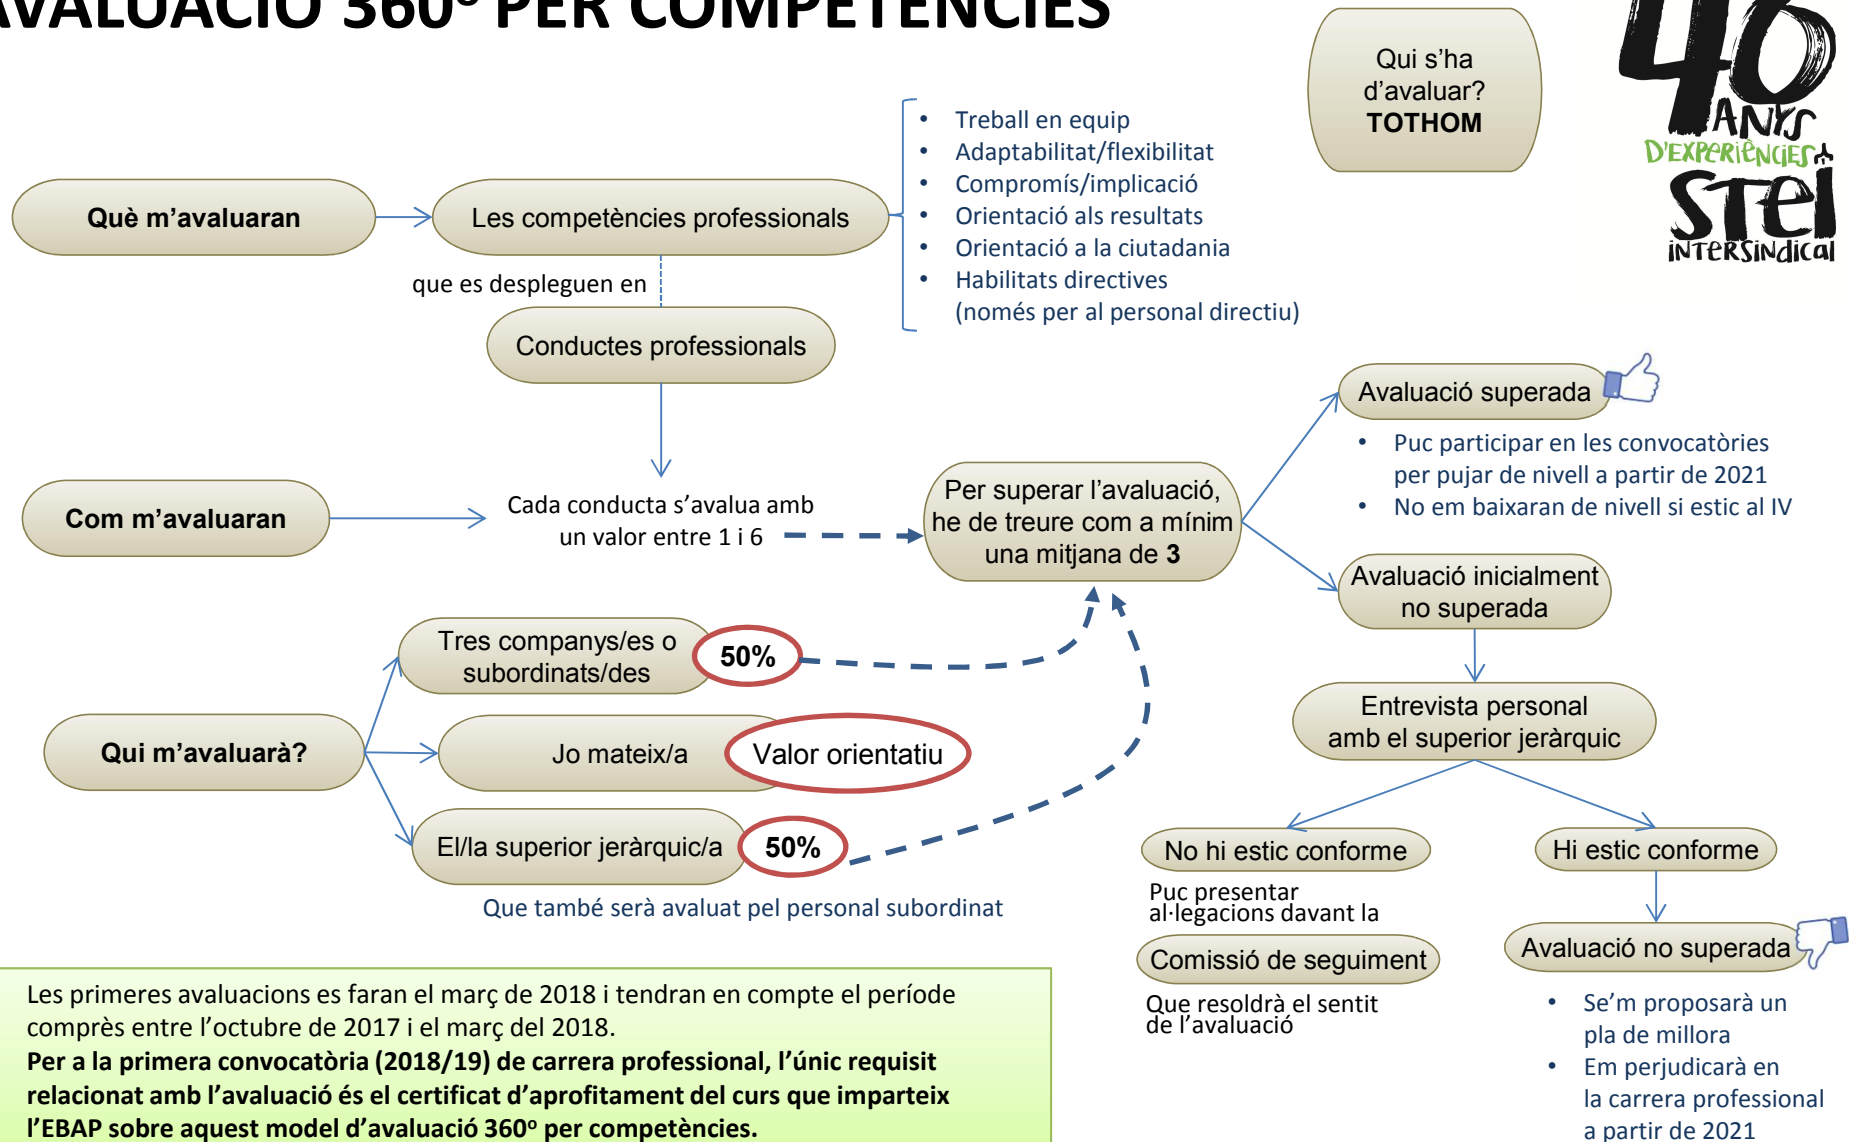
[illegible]VALUACIÓ 360° PER COMPETÈNCIES

Qui s'ha d'avaluar?
TOTHOM

40 ANYS D'EXPERIÈNCIES STEI INTERSINDICAL

Què m'avaluaran

Les competències professionals

- Treball en equip
- Adaptabilitat/flexibilitat
- Compromís/implicació
- Orientació als resultats
- Orientació a la ciutadania
- Habilitats directives (només per al personal directiu)

que es despleguen en

Conductes professionals

Com m'avaluaran

Cada conducta s'avalua amb un valor entre 1 i 6

Per superar l'avaluació, he de treure com a mínim una mitjana de **3**

Avaluació superada

- Puc participar en les convocatòries per pujar de nivell a partir de 2021
- No em baixaran de nivell si estic al IV

Avaluació inicialment no superada

Entrevista personal amb el superior jeràrquic

No hi estic conforme

Hi estic conforme

Puc presentar al·legacions davant la

Comissió de seguiment

Que resoldrà el sentit de l'avaluació

Avaluació no superada

- Se'm proposarà un pla de millora
- Em perjudicarà en la carrera professional a partir de 2021

Qui m'avaluarà?

Tres companys/es o subordinats/des

50%

Jo mateix/a

Valor orientatiu

El/la superior jeràrquic/a

50%

Que també serà avaluat pel personal subordinat

Les primeres avaluacions es faran el març de 2018 i tendran en compte el període comprès entre l'octubre de 2017 i el març del 2018.
**Per a la primera convocatòria (2018/19) de carrera professional, l'únic requisit relacionat amb l'avaluació és el certificat d'aprofitament del curs que imparteix l'EBAP sobre aquest model d'avaluació 360º per competències.**